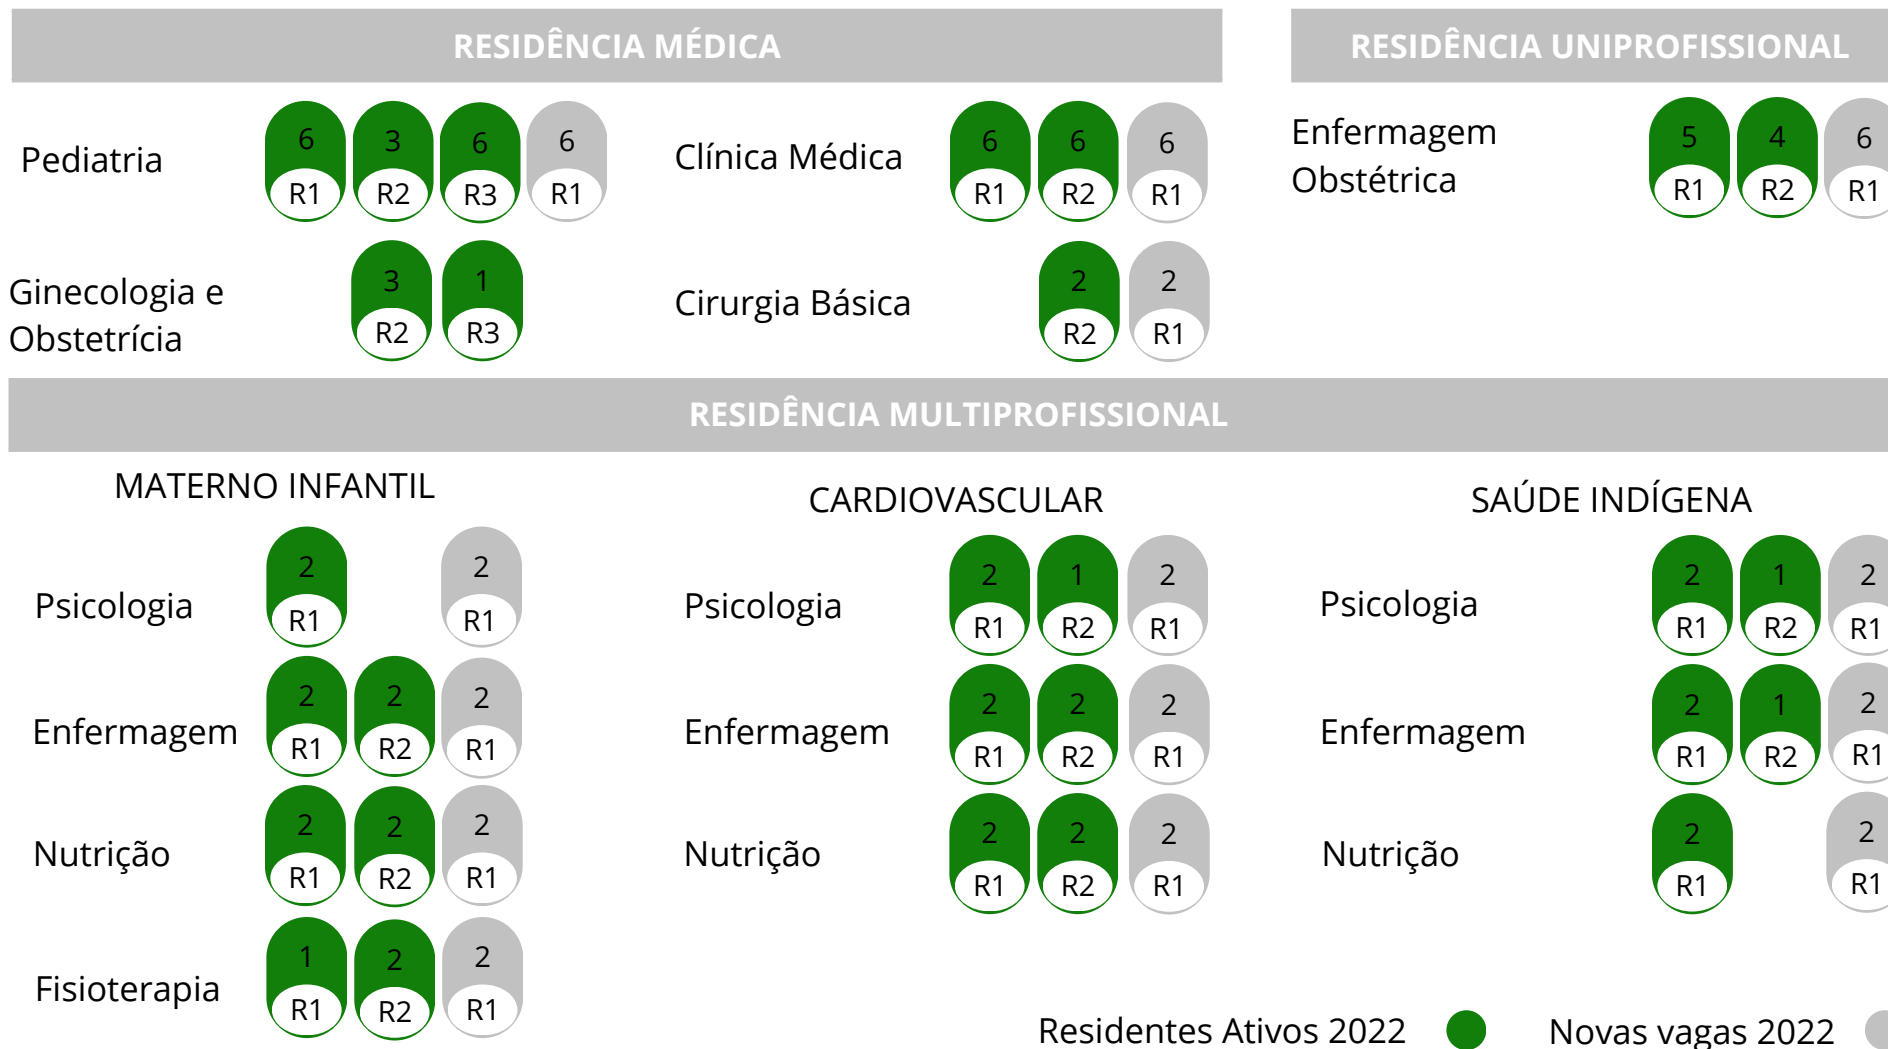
RESIDÊNCIA MÉDICA

Pediatria 6 R1 3 R2 6 R3 6 R1

Clínica Médica 6 R1 6 R2 6 R1

Ginecologia e Obstetrícia 3 R2 1 R3

Cirurgia Básica 2 R2 2 R1

RESIDÊNCIA UNIPROFISSIONAL

Enfermagem Obstétrica 5 R1 4 R2 6 R1

RESIDÊNCIA MULTIPROFISSIONAL

MATERNO INFANTIL

Psicologia 2 R1 2 R1

Enfermagem 2 R1 2 R2 2 R1

Nutrição 2 R1 2 R2 2 R1

Fisioterapia 1 R1 2 R2 2 R1

CARDIOVASCULAR

Psicologia 2 R1 1 R2 2 R1

Enfermagem 2 R1 2 R2 2 R1

Nutrição 2 R1 2 R2 2 R1

SAÚDE INDÍGENA

Psicologia 2 R1 1 R2 2 R1

Enfermagem 2 R1 1 R2 2 R1

Nutrição 2 R1 2 R1

Residentes Ativos 2022 Novas vagas 2022